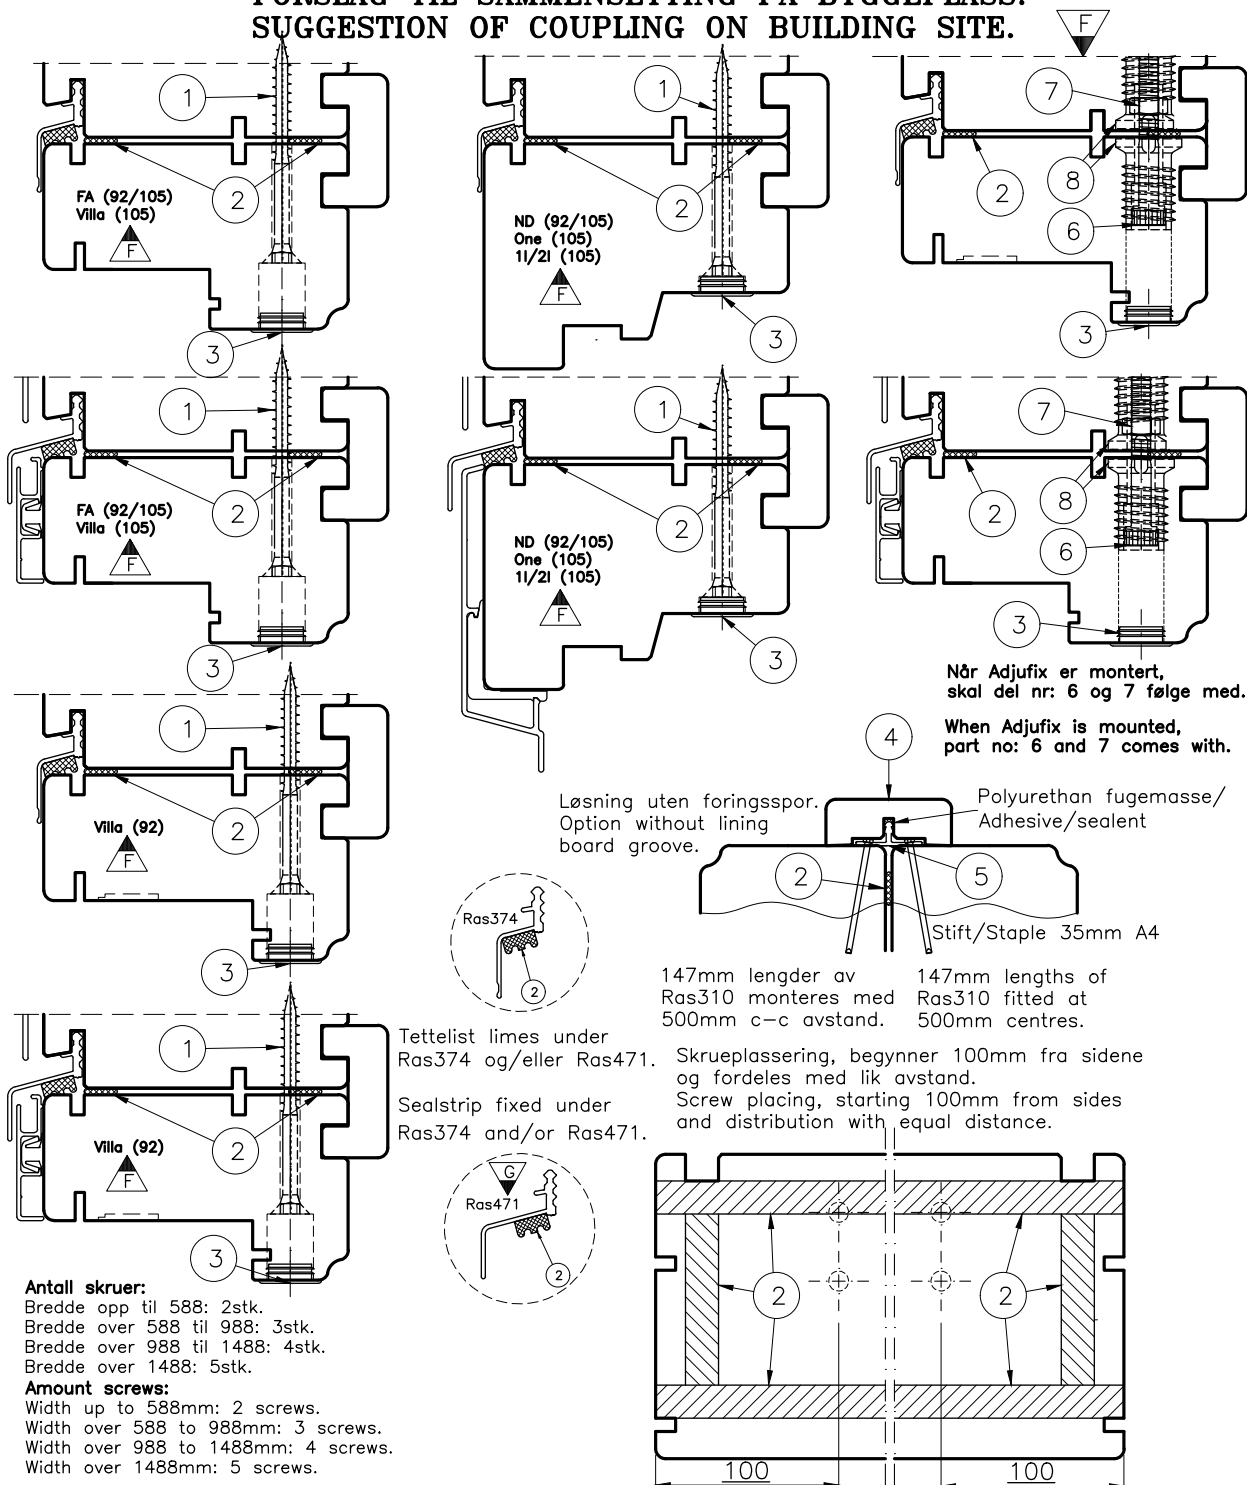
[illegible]
SUGGESTION OF COUPLING ON BUILDING SITE.

F

1
2
FA (92/105)
Villa (105)
F
3

1
2
ND (92/105)
One (105)
1l/2l (105)
F
3

7
2
8
6
3

1
2
FA (92/105)
Villa (105)
F
3

1
2
ND (92/105)
One (105)
1l/2l (105)
F
3

7
2
8
6
3

Når Adjufix er montert, skal del nr: 6 og 7 følge med.

When Adjufix is mounted, part no: 6 and 7 comes with.

1
2
Villa (92)
F
3

4
Løsning uten foringsspor.
Option without lining board groove.
Polyurethan fugemasse/ Adhesive/sealent
2
5
Stift/Staple 35mm A4

Ras374
2

147mm lengder av Ras310 monteres med 500mm c-c avstand.

147mm lengths of Ras310 fitted at 500mm centres.

1
2
Villa (92)
F
3

Tettelist limes under Ras374 og/eller Ras471.

Sealstrip fixed under Ras374 and/or Ras471.

G
Ras471
2

Skrueplassering, begynner 100mm fra sidene og fordeles med lik avstand.
Screw placing, starting 100mm from sides and distribution with equal distance.

2
2

100
100

Antall skruer:
Bredde opp til 588: 2stk.
Bredde over 588 til 988: 3stk.
Bredde over 988 til 1488: 4stk.
Bredde over 1488: 5stk.
Amount screws:
Width up to 588mm: 2 screws.
Width over 588 to 988mm: 3 screws.
Width over 988 to 1488mm: 4 screws.
Width over 1488mm: 5 screws.